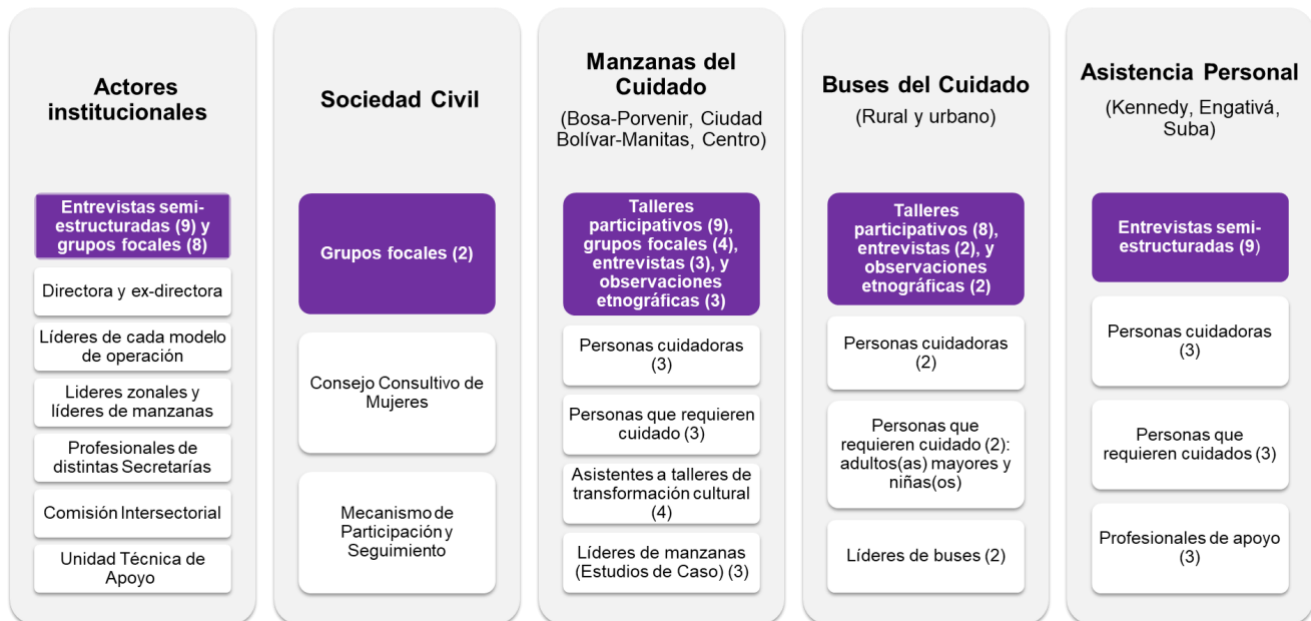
Actores institucionales

Entrevistas semi-estructuradas (9) y grupos focales (8)

Directora y ex-directora

Líderes de cada modelo de operación

Lideres zonales y líderes de manzanas

Profesionales de distintas Secretarías

Comisión Intersectorial

Unidad Técnica de Apoyo

Sociedad Civil

Grupos focales (2)

Consejo Consultivo de Mujeres

Mecanismo de Participación y Seguimiento

Manzanas del Cuidado

(Bosa-Porvenir, Ciudad Bolívar-Manitas, Centro)

Talleres participativos (9), grupos focales (4), entrevistas (3), y observaciones etnográficas (3)

Personas cuidadoras (3)

Personas que requieren cuidado (3)

Asistentes a talleres de transformación cultural (4)

Líderes de manzanas (Estudios de Caso) (3)

Buses del Cuidado

(Rural y urbano)

Talleres participativos (8), entrevistas (2), y observaciones etnográficas (2)

Personas cuidadoras (2)

Personas que requieren cuidado (2): adultos(as) mayores y niñas(os)

Líderes de buses (2)

Asistencia Personal

(Kennedy, Engativá, Suba)

Entrevistas semi-estructuradas (9)

Personas cuidadoras (3)

Personas que requieren cuidados (3)

Profesionales de apoyo (3)